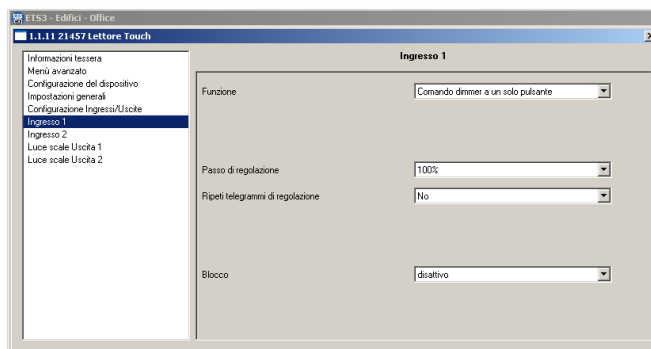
ETS3 - Edifici - Office

1.1.11 21457 Lettore Touch

Informazioni tessera
Menù avanzato
Configurazione del dispositivo
Impostazioni generali
Configurazione Ingressi/Uscite
Ingresso 1
Ingresso 2
Luce scale Uscita 1
Luce scale Uscita 2

Ingresso 1

Funzione | Comando dimmer a un solo pulsante

Passo di regolazione | 100%

Ripeti telegrammi di regolazione | No

Blocco | disattivo